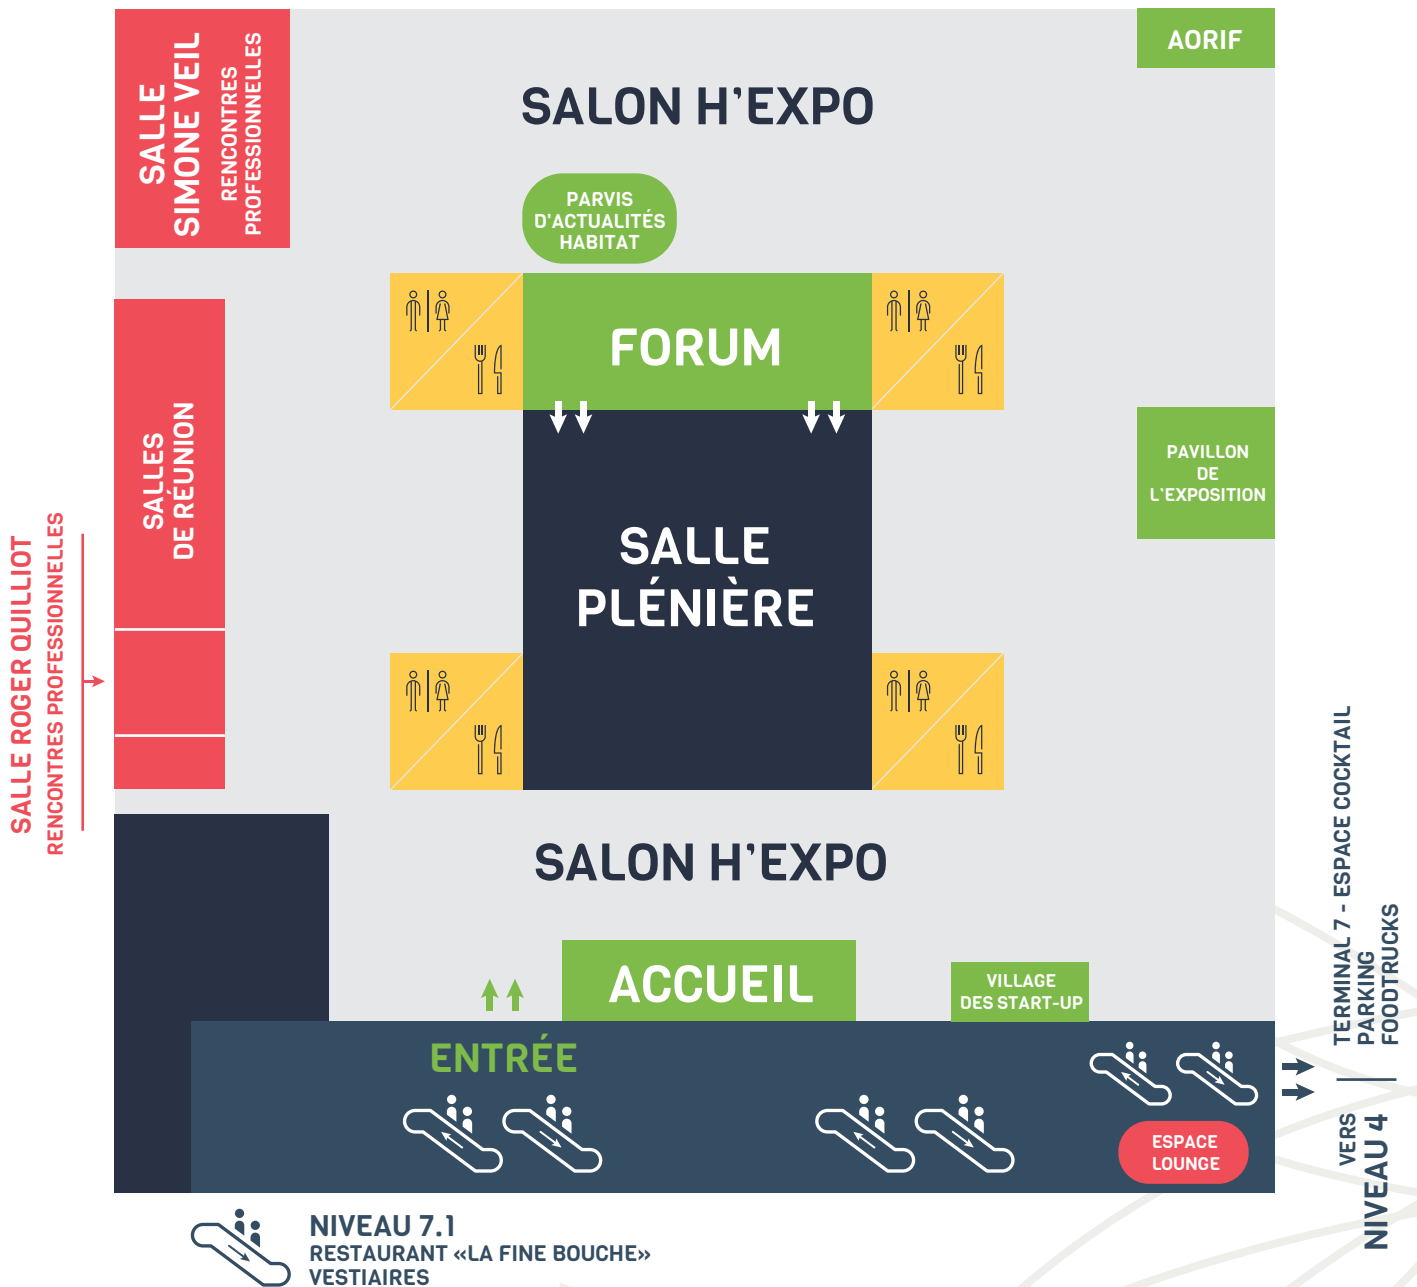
SALLE SIMONE VEIL
RENCONTRES PROFESSIONNELLES

SALON H'EXPO

AORIF

PARVIS D'ACTUALITÉS HABITAT

FORUM

SALLES DE RÉUNION

SALLE ROGER QUILLIOT
RENCONTRES PROFESSIONNELLES

SALLE PLÉNIÈRE

PAVILLON DE L'EXPOSITION

SALON H'EXPO

ACCUEIL

VILLAGE DES START-UP

ENTRÉE

ESPACE LOUNGE

TERMINAL 7 - ESPACE COCKTAIL
PARKING
FOODTRUCKS

VERS
NIVEAU 4

NIVEAU 7.1
RESTAURANT «LA FINE BOUCHE»
VESTIAIRES